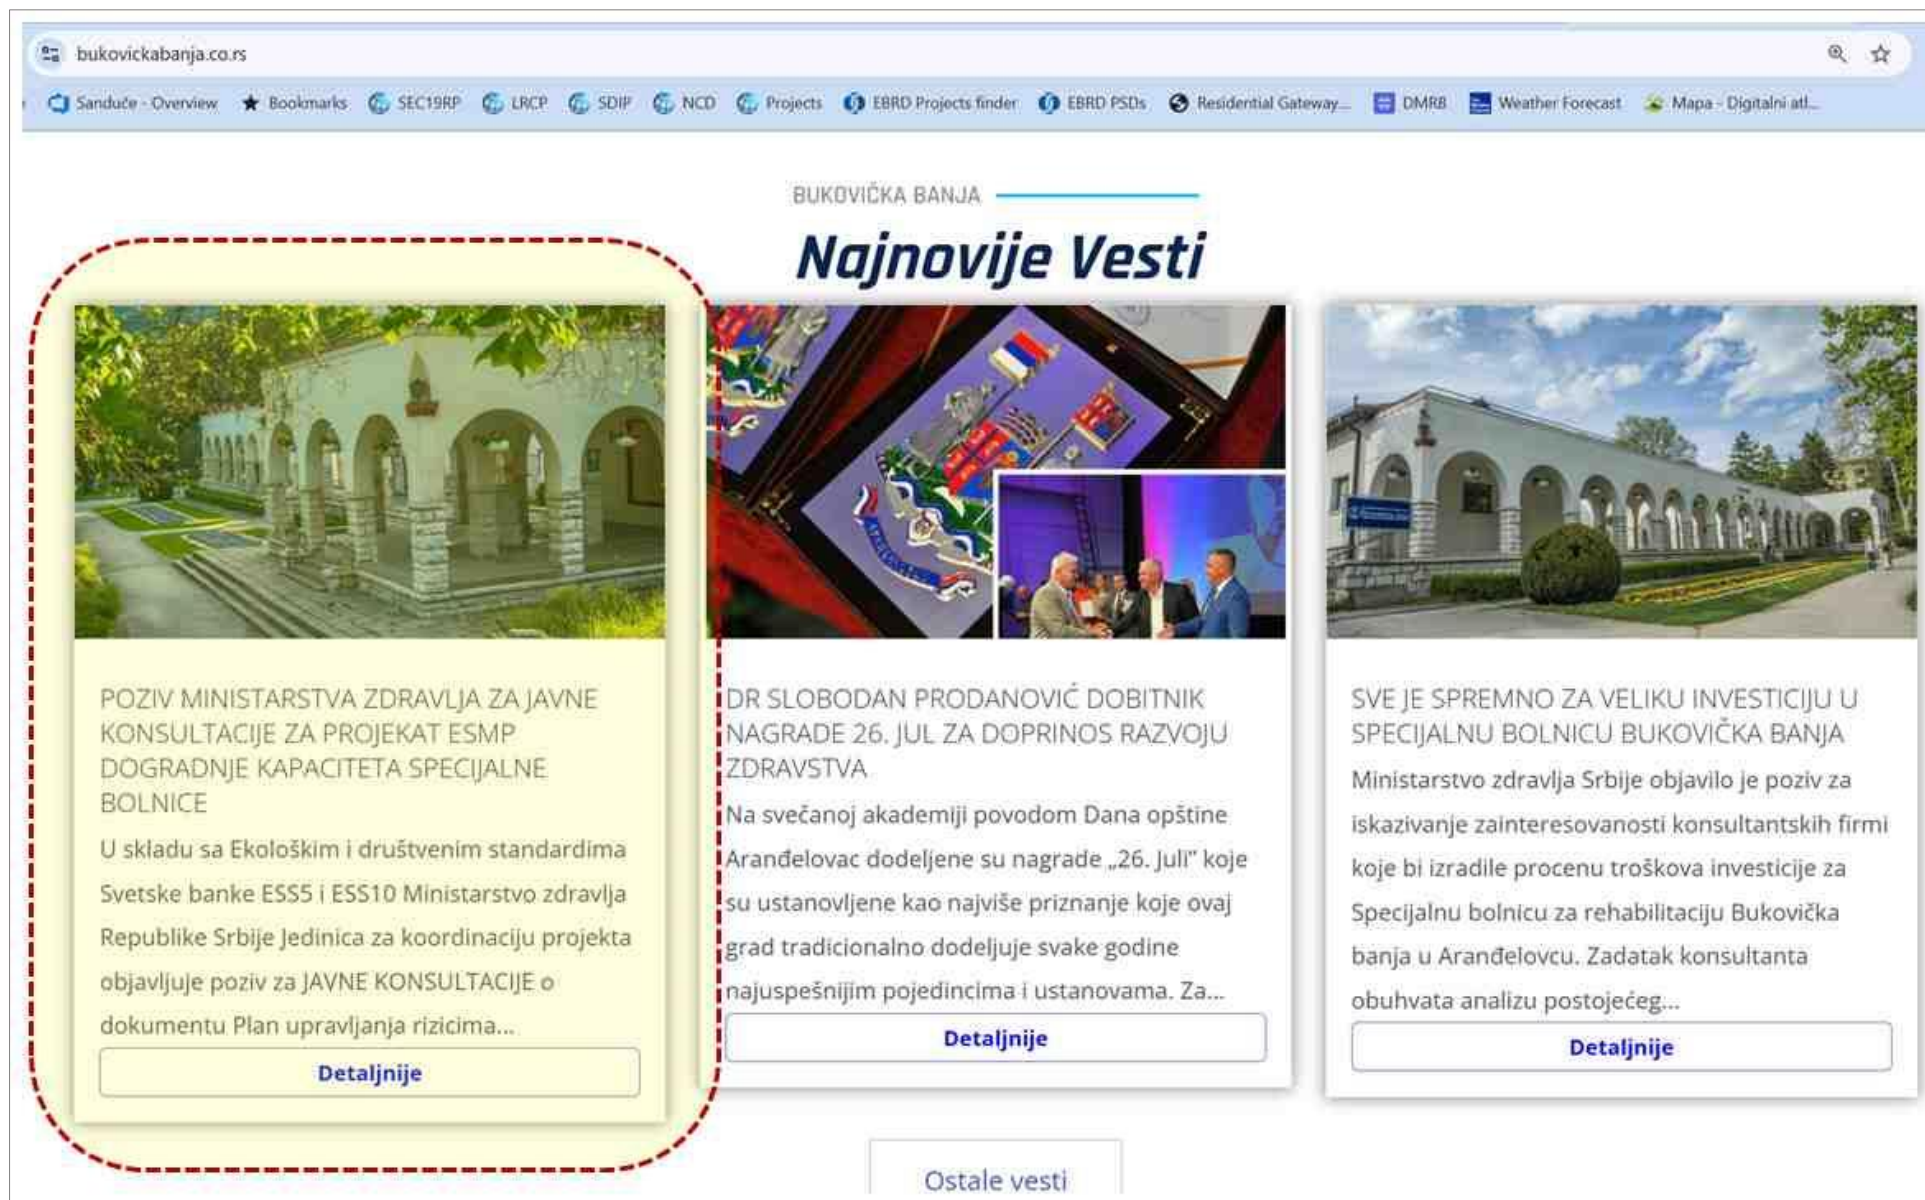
bukovickabanja.co.rs

Sanduče - Overview Bookmarks SEC19RP LRCP SDIP NCD Projects EBRD Projects finder EBRD PSDs Residential Gateway... DMRB Weather Forecast Mapa - Digitalni atl...

BUKOVIČKA BANJA

Najnovije Vesti

POZIV MINISTARSTVA ZDRAVLJA ZA JAVNE KONSULTACIJE ZA PROJEKAT ESMP DOGRADNJE KAPACITETA SPECIJALNE BOLNICE

U skladu sa Ekološkim i društvenim standardima Svetske banke ESS5 i ESS10 Ministarstvo zdravlja Republike Srbije Jedinica za koordinaciju projekta objavljuje poziv za JAVNE KONSULTACIJE o dokumentu Plan upravljanja rizicima...

Detaljnije

DR SLOBODAN PRODANOVIĆ DOBITNIK NAGRADE 26. JUL ZA DOPRINOS RAZVOJU ZDRAVSTVA

Na svečanoj akademiji povodom Dana opštine Aranđelovac dodeljene su nagrade „26. Juli" koje su ustanovljene kao najviše priznanje koje ovaj grad tradicionalno dodeljuje svake godine najuspešnijim pojedincima i ustanovama. Za...

Detaljnije

SVE JE SPREMNO ZA VELIKU INVESTICIJU U SPECIJALNU BOLNICU BUKOVIČKA BANJA

Ministarstvo zdravlja Srbije objavilo je poziv za iskazivanje zainteresovanosti konsultantskih firmi koje bi izradile procenu troškova investicije za Specijalnu bolnicu za rehabilitaciju Bukovička banja u Aranđelovcu. Zadatak konsultanta obuhvata analizu postojećeg...

Detaljnije

Ostale vesti